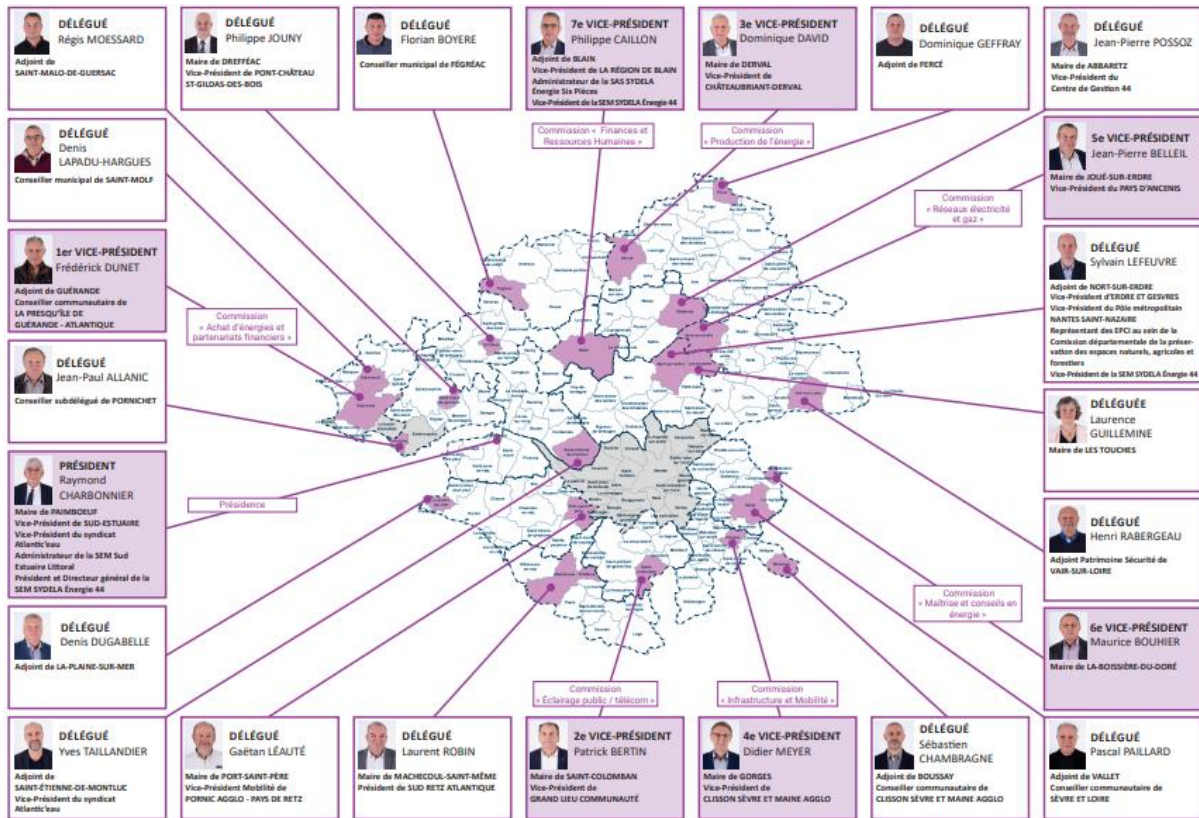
DÉLÉGUÉ
Régis MOESSARD
Adjoint de SAINT-MALO-DE-GUERSAC

DÉLÉGUÉ
Philippe JOUNY
Maire de DREFFÉAC
Vice-Président de PONT-CHÂTEAU ST-GILDAS-DES-BOIS

DÉLÉGUÉ
Florian BOYERE
Conseiller municipal de FÉGRÉAC

7e VICE-PRÉSIDENT
Philippe CAILLON
Adjoint de BLAIN
Vice-Président de LA RÉGION DE BLAIN
Administrateur de la SAS SYDELA Énergie Six Pièces
Vice-Président de la SEM SYDELA Énergie 44

3e VICE-PRÉSIDENT
Dominique DAVID
Maire de DERVAL
Vice-Président de CHÂTEAUBRIANT-DERVAL

DÉLÉGUÉ
Dominique GEFFRAY
Adjoint de FERCÉ

DÉLÉGUÉ
Jean-Pierre POSSOZ
Maire de ABBARETZ
Vice-Président du Centre de Gestion 44

Commission « Finances et Ressources Humaines »

Commission « Production de l'énergie »

DÉLÉGUÉ
Denis LAPADU-HARGUES
Conseiller municipal de SAINT-MOLF

5e VICE-PRÉSIDENT
Jean-Pierre BELLEIL
Maire de JOUÉ-SUR-ERDRE
Vice-Président du PAYS D'ANCENIS

Commission « Réseaux électricité et gaz »

1er VICE-PRÉSIDENT
Frédérick DUNET
Adjoint de GUÉRANDE
Conseiller communautaire de LA PRESQU'ÎLE DE GUÉRANDE - ATLANTIQUE

DÉLÉGUÉ
Sylvain LEFEUVRE
Adjoint de NORT-SUR-ERDRE
Vice-Président d'ERDRE ET GESVRES
Vice-Président du Pôle métropolitain NANTES SAINT-NAZAIRE
Représentant des EPCI au sein de la Commission départementale de la préservation des espaces naturels, agricoles et forestiers
Vice-Président de la SEM SYDELA Énergie 44

Commission « Achat d'énergies et partenariats financiers »

DÉLÉGUÉ
Jean-Paul ALLANIC
Conseiller subdélégué de PORNICHET

DÉLÉGUÉE
Laurence GUILLEMINE
Maire de LES TOUCHES

PRÉSIDENT
Raymond CHARBONNIER
Maire de PAIMBOEUF
Vice-Président de SUD-ESTUAIRE
Vice-Président du syndicat Atlantic'eau
Administrateur de la SEM Sud Estuaire Littoral
Président et Directeur général de la SEM SYDELA Énergie 44

Présidence

DÉLÉGUÉ
Henri RABERGEAU
Adjoint Patrimoine Sécurité de VAIR-SUR-LOIRE

Commission « Maîtrise et conseils en énergie »

DÉLÉGUÉ
Denis DUGABELLE
Adjoint de LA-PLAINE-SUR-MER

6e VICE-PRÉSIDENT
Maurice BOUHIER
Maire de LA-BOISSIÈRE-DU-DORÉ

Commission « Éclairage public / télécom »

Commission « Infrastructure et Mobilité »

DÉLÉGUÉ
Yves TAILLANDIER
Adjoint de SAINT-ÉTIENNE-DE-MONTLUC
Vice-Président du syndicat Atlantic'eau

DÉLÉGUÉ
Gaëtan LÉAUTÉ
Maire de PORT-SAINT-PÈRE
Vice-Président Mobilité de PORNIC AGGLO - PAYS DE RETZ

DÉLÉGUÉ
Laurent ROBIN
Maire de MACHECOUL-SAINT-MÊME
Président de SUD RETZ ATLANTIQUE

2e VICE-PRÉSIDENT
Patrick BERTIN
Maire de SAINT-COLOMBAN
Vice-Président de GRAND LIEU COMMUNAUTÉ

4e VICE-PRÉSIDENT
Didier MEYER
Maire de GORGES
Vice-Président de CLISSON SÈVRE ET MAINE AGGLO

DÉLÉGUÉ
Sébastien CHAMBRAGNE
Adjoint de BOUSSAY
Conseiller communautaire de CLISSON SÈVRE ET MAINE AGGLO

DÉLÉGUÉ
Pascal PAILLARD
Adjoint de VALLET
Conseiller communautaire de SÈVRE ET LOIRE